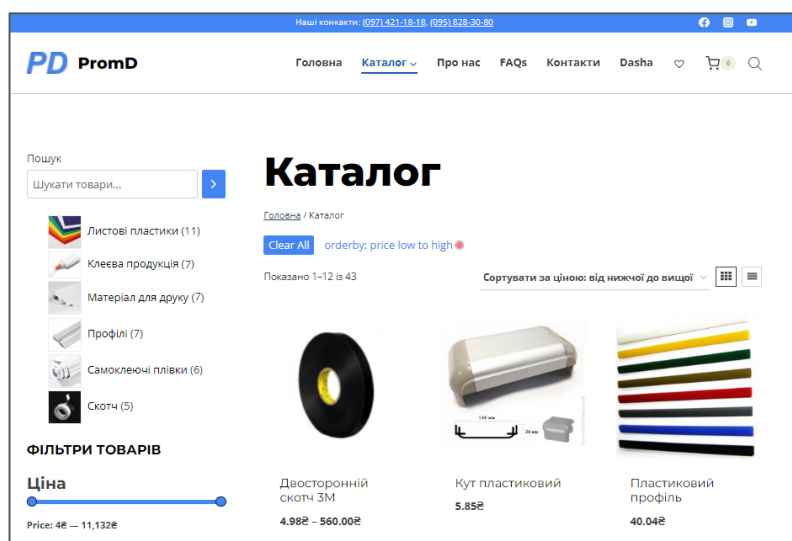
Наші контакти: (097) 421-18-18, (095) 828-30-80

PD PromD

Головна Каталог Про нас FAQs Контакти Dasha 6

Пошук

Шукати товари...

Листові пластики (11)

Клеєва продукція (7)

Матеріал для друку (7)

Профілі (7)

Самоклеючі плівки (6)

Скотч (5)

ФІЛЬТРИ ТОВАРІВ

Ціна

Price: 4₴ — 11,132₴

Каталог

Головна / Каталог

Clear All orderby: price low to high

Показано 1–12 із 43

Сортувати за ціною: від нижчої до вищої

144 мм
24 мм

Двосторонній скотч 3М
4.98₴ – 560.00₴

Кут пластиковий
5.85₴

Пластиковий профіль
40.04₴